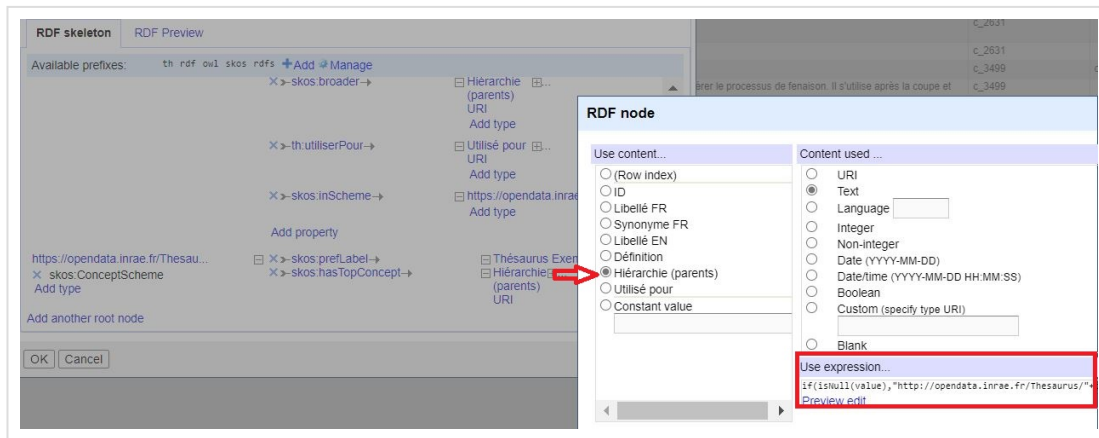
RDF skeleton RDF Preview

Available prefixes: th rdf owl skos rdfs +Add Manage

× >-skos:broader→ ⊟ Hiérarchie (parents) URI Add type

× >-th:utiliserPour→ ⊟ Utilisé pour URI Add type

× >-skos:inScheme→ ⊟ https://opendata.inrae Add type

Add property

https://opendata.inrae.fr/Thesau... × skos:ConceptScheme Add type

⊟ × >-skos:prefLabel→ × >-skos:hasTopConcept→

⊟ Thésaurus Exem ⊟ Hiérarchie (parents) URI

Add another root node

OK Cancel

c_2631
c_2631
c_3499
c_3499

rer le processus de fenaison. Il s'utilise après la coupe et

RDF node

Use content...
(Row index)
ID
Libellé FR
Synonyme FR
Libellé EN
Définition
Hiérarchie (parents)
Utilisé pour
Constant value

Content used ...
URI
Text
Language
Integer
Non-integer
Date (YYYY-MM-DD)
Date/time (YYYY-MM-DD HH:MM:SS)
Boolean
Custom (specify type URI)
Blank

Use expression...
if(isNull(value),"http://opendata.inrae.fr/Thesaurus/"+
Preview edit